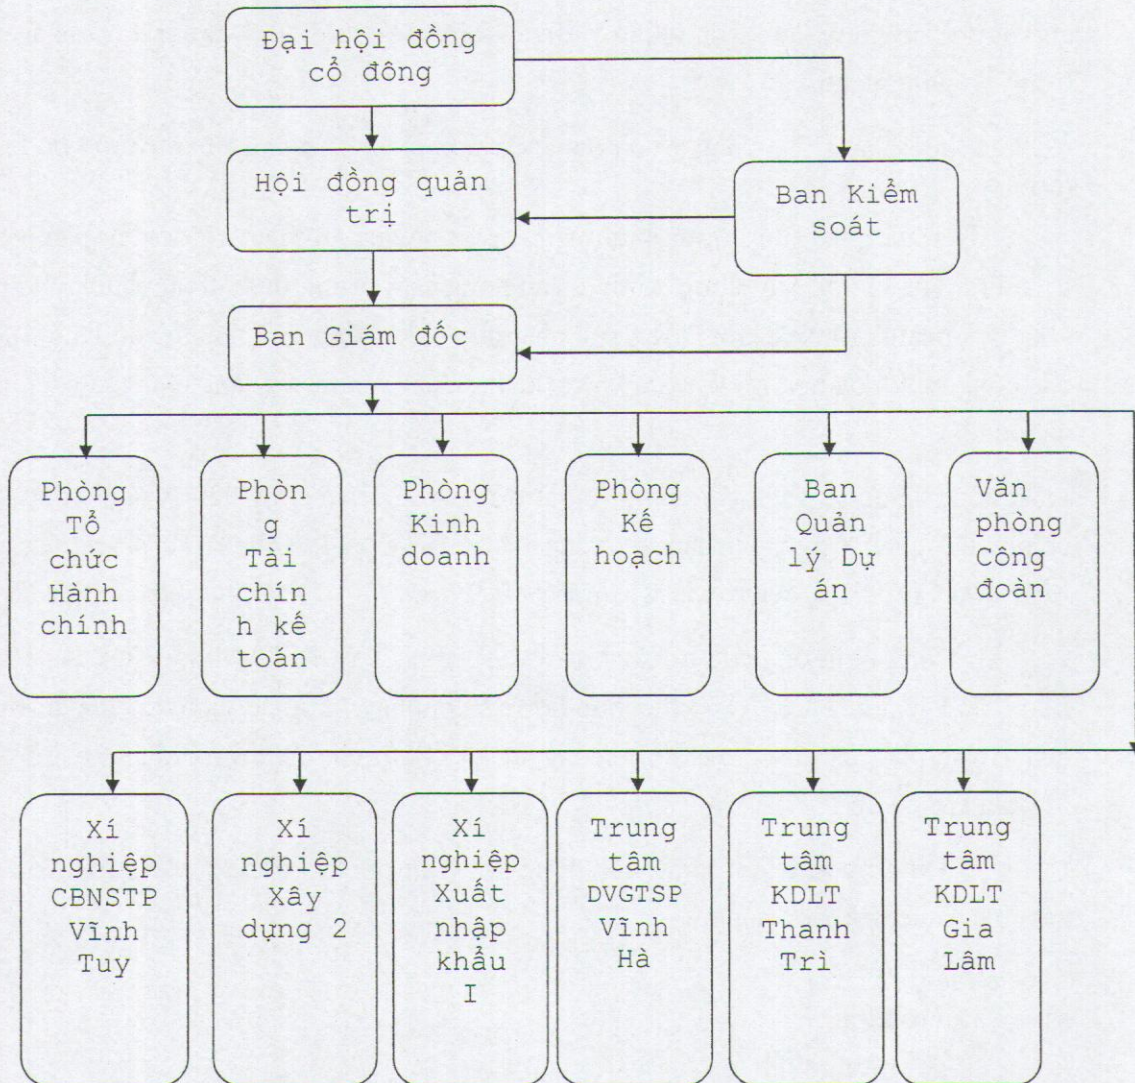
Đại hội đồng cổ đông

Hội đồng quản trị

Ban Kiểm soát

Ban Giám đốc

Phòng Tổ chức Hành chính

Phòng Tài chính kế toán

Phòng Kinh doanh

Phòng Kế hoạch

Ban Quản lý Dự án

Văn phòng Công đoàn

Xí nghiệp CBNSTP Vĩnh Tuy

Xí nghiệp Xây dựng 2

Xí nghiệp Xuất nhập khẩu I

Trung tâm DVGTSP Vĩnh Hà

Trung tâm KDLT Thanh Trì

Trung tâm KDLT Gia Lâm